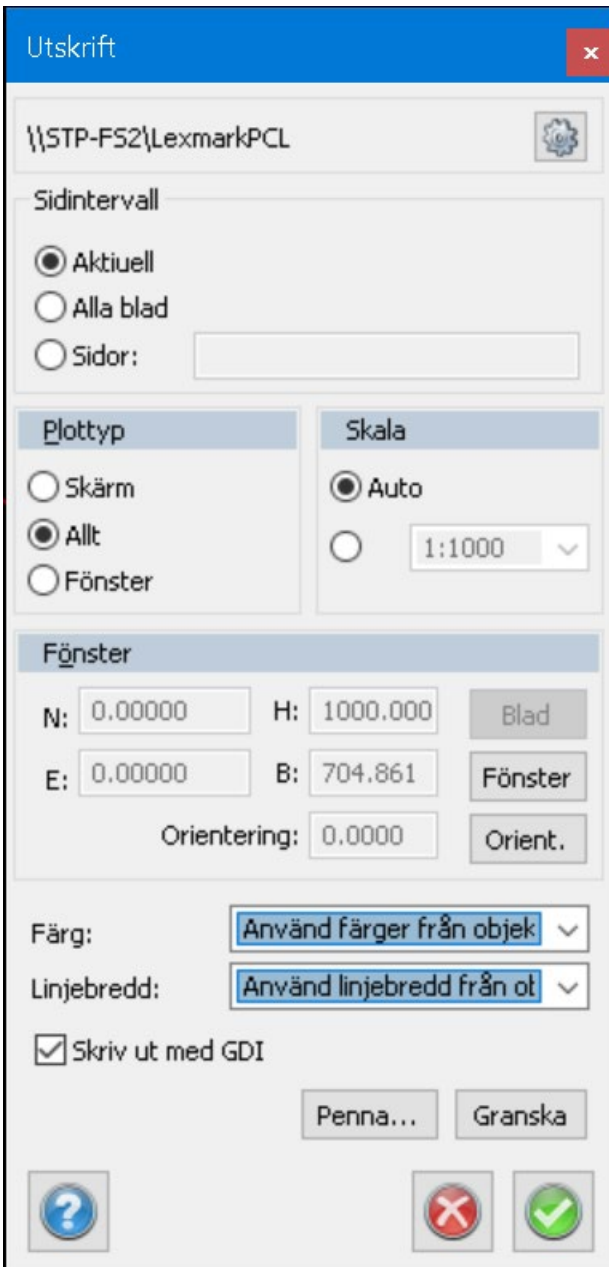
Utskrift

\\STP-FS2\LexmarkPCL

Sidintervall

Aktiuell
Alla blad
Sidor:

Plottyp
Skärm
Allt
Fönster

Skala
Auto
1:1000

Fönster
N: 0.00000
H: 1000.000
Blad
E: 0.00000
B: 704.861
Fönster
Orientering: 0.0000
Orient.

Färg: Använd färger från objek
Linjebredd: Använd linjebredd från ol

Skriv ut med GDI

Penna...
Granska